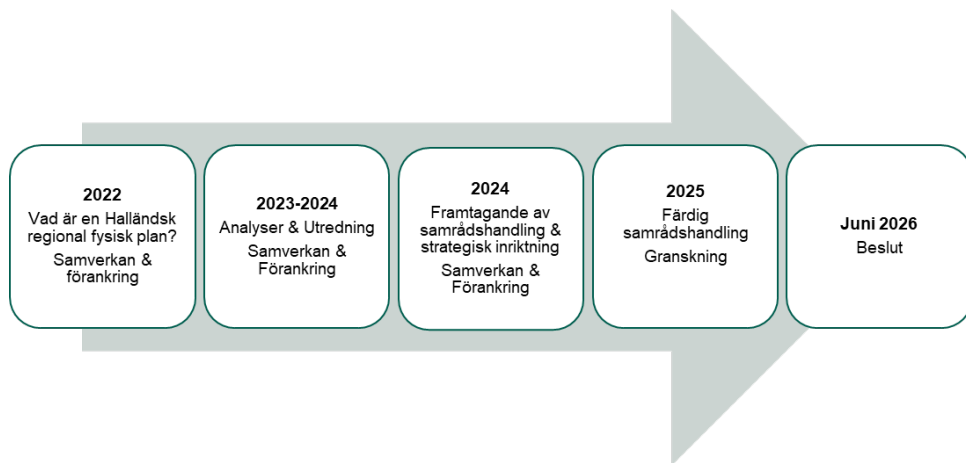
2022
Vad är en Halländsk regional fysisk plan?
Samverkan & förankring

2023-2024
Analyser & Utredning
Samverkan & Förankring

2024
Framtagande av samrådshandling & strategisk inriktning
Samverkan & Förankring

2025
Färdig samrådshandling
Granskning

Juni 2026
Beslut